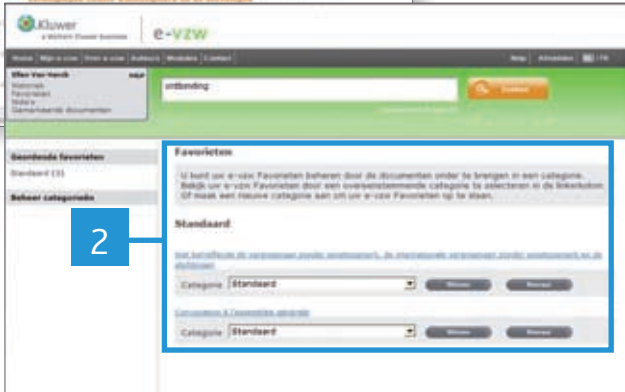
Kluwer
a Wolters Kluwer business

e-vzw

Home | Mijn e-vzw | Over e-vzw | Auteurs | Modules | Contact

Map | Afmelden | FR

Ellen Van Vaeck
Historiek
Favorieten
Notes
Gemarkeerde documenten

ontbinding

Zoeken

Geordende favorieten
Standaard (3)

Beheer categorieën

Favorieten

U kunt uw e-vzw Favorieten beheren door de documenten onder te brengen in een categorie. Bekijk uw e-vzw Favorieten door een overeenstemmende categorie te selecteren in de linkerkolom. Of maak een nieuwe categorie aan om uw e-vzw Favorieten op te slaan.

Standaard

2

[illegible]

Categorie Standaard

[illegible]

Categorie Standaard